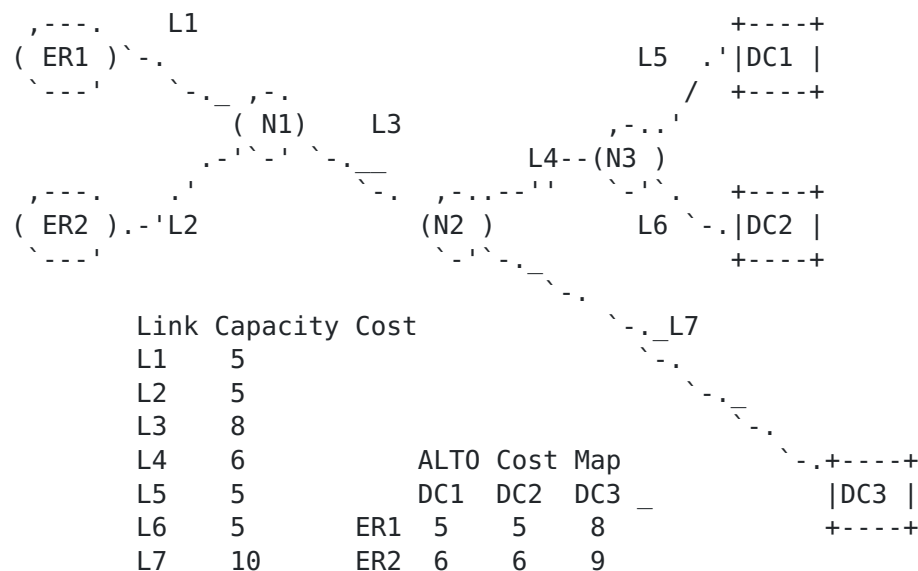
ER1
L1
N1
L3
L5
DC1
L4
N3
ER2
L2
N2
L6
DC2
L7
DC3

| Link | Capacity | Cost |
|---|---|---|
| L1 | 5 | |
| L2 | 5 | |
| L3 | 8 | |
| L4 | 6 | |
| L5 | 5 | |
| L6 | 5 | |
| L7 | 10 | |

ALTO Cost Map

| | DC1 | DC2 | DC3 |
|---|---|---|---|
| ER1 | 5 | 5 | 8 |
| ER2 | 6 | 6 | 9 |